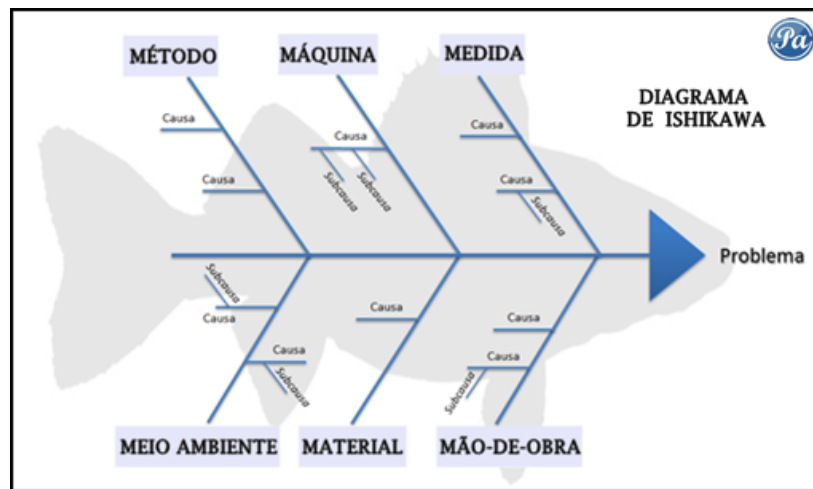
MÉTODO
MÁQUINA
MEDIDA
Pa
DIAGRAMA DE ISHIKAWA
Causa
Causa
Causa
Subcausa
Subcausa
Causa
Causa
Subcausa
Problema
Subcausa
Causa
Causa
Causa
Subcausa
Causa
Causa
Subcausa
MEIO AMBIENTE
MATERIAL
MÃO-DE-OBRA